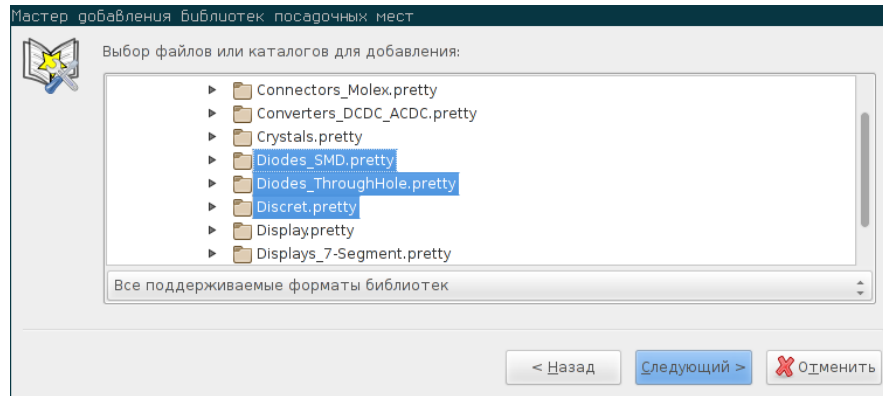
Мастер добавления библиотек посадочных мест

Выбор файлов или каталогов для добавления:

Connectors_Molex.pretty
Converters_DCDC_ACDC.pretty
Crystals.pretty
Diodes_SMD.pretty
Diodes_ThroughHole.pretty
Discret.pretty
Display.pretty
Displays_7-Segment.pretty

Все поддерживаемые форматы библиотек

< Назад
Следующий >
Отменить